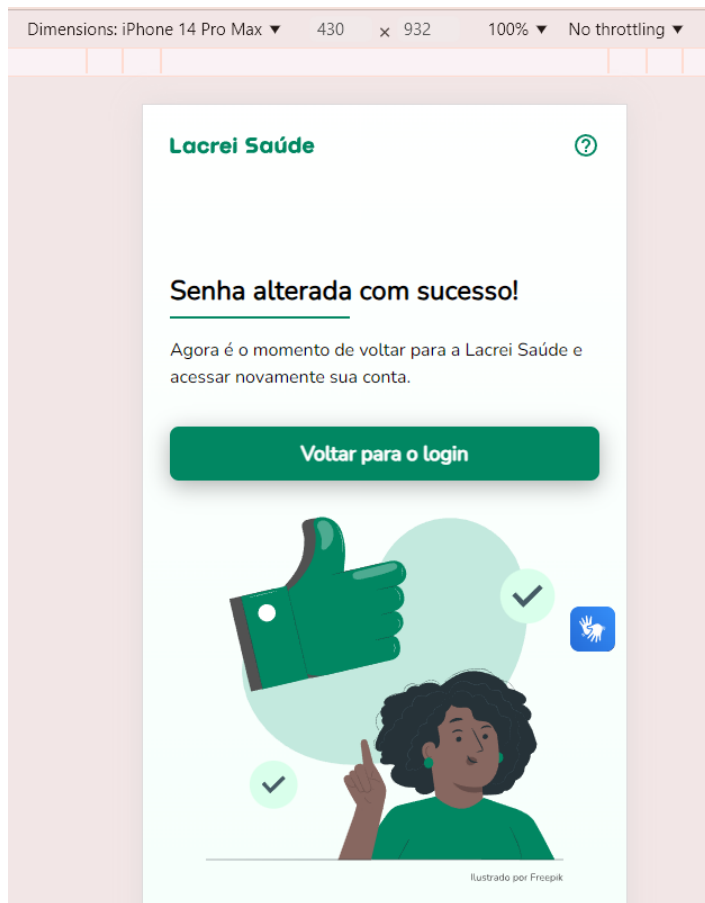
Dimensions: iPhone 14 Pro Max ▼ 430 × 932 100% ▼ No throttling ▼

Lacrei Saúde

Senha alterada com sucesso!

Agora é o momento de voltar para a Lacrei Saúde e acessar novamente sua conta.

Voltar para o login

Ilustrado por Freepik